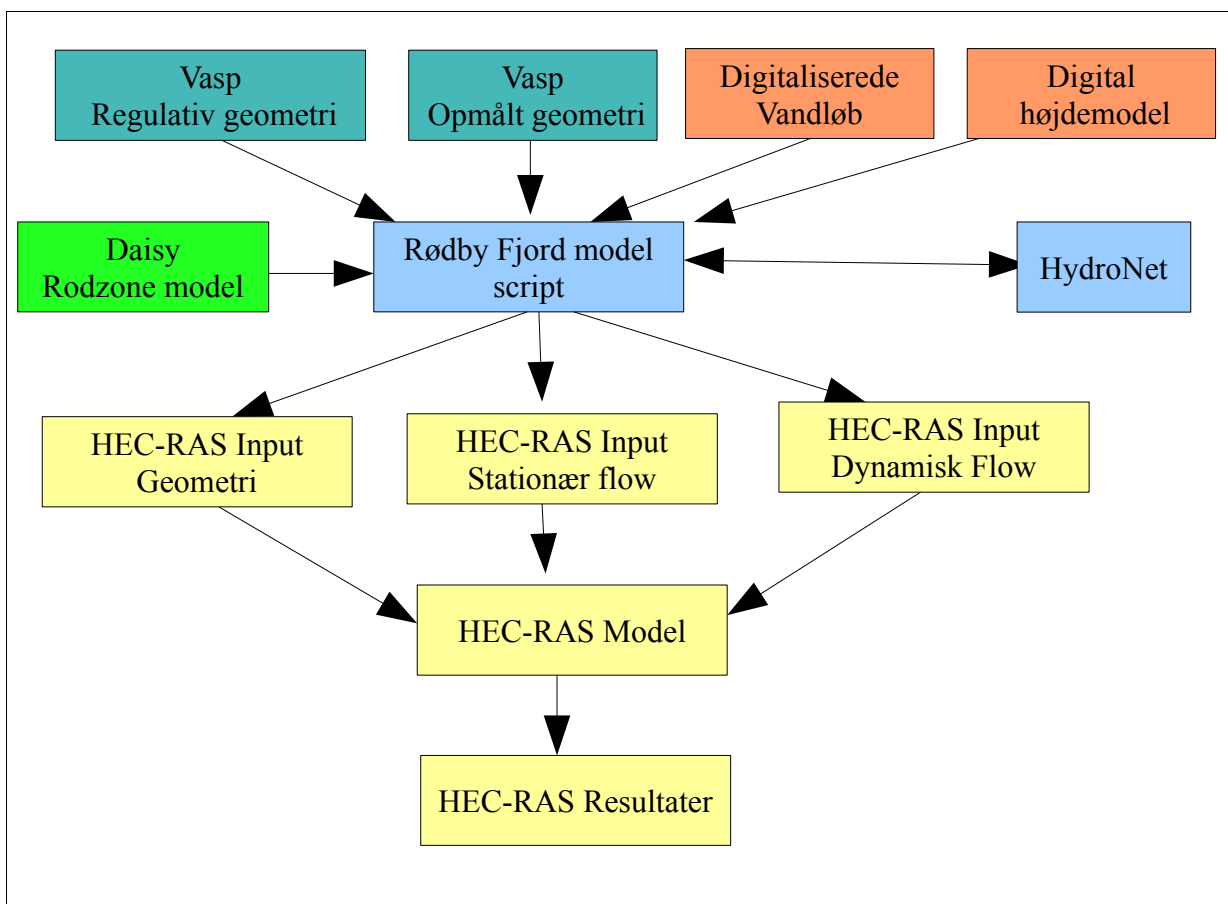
Vasp
Regulativ geometri

Vasp
Opmålt geometri

Digitaliserede
Vandløb

Digital
højdemodel

Daisy
Rodzone model

Rødby Fjord model
script

HydroNet

HEC-RAS Input
Geometri

HEC-RAS Input
Stationær flow

HEC-RAS Input
Dynamisk Flow

HEC-RAS Model

HEC-RAS Resultater